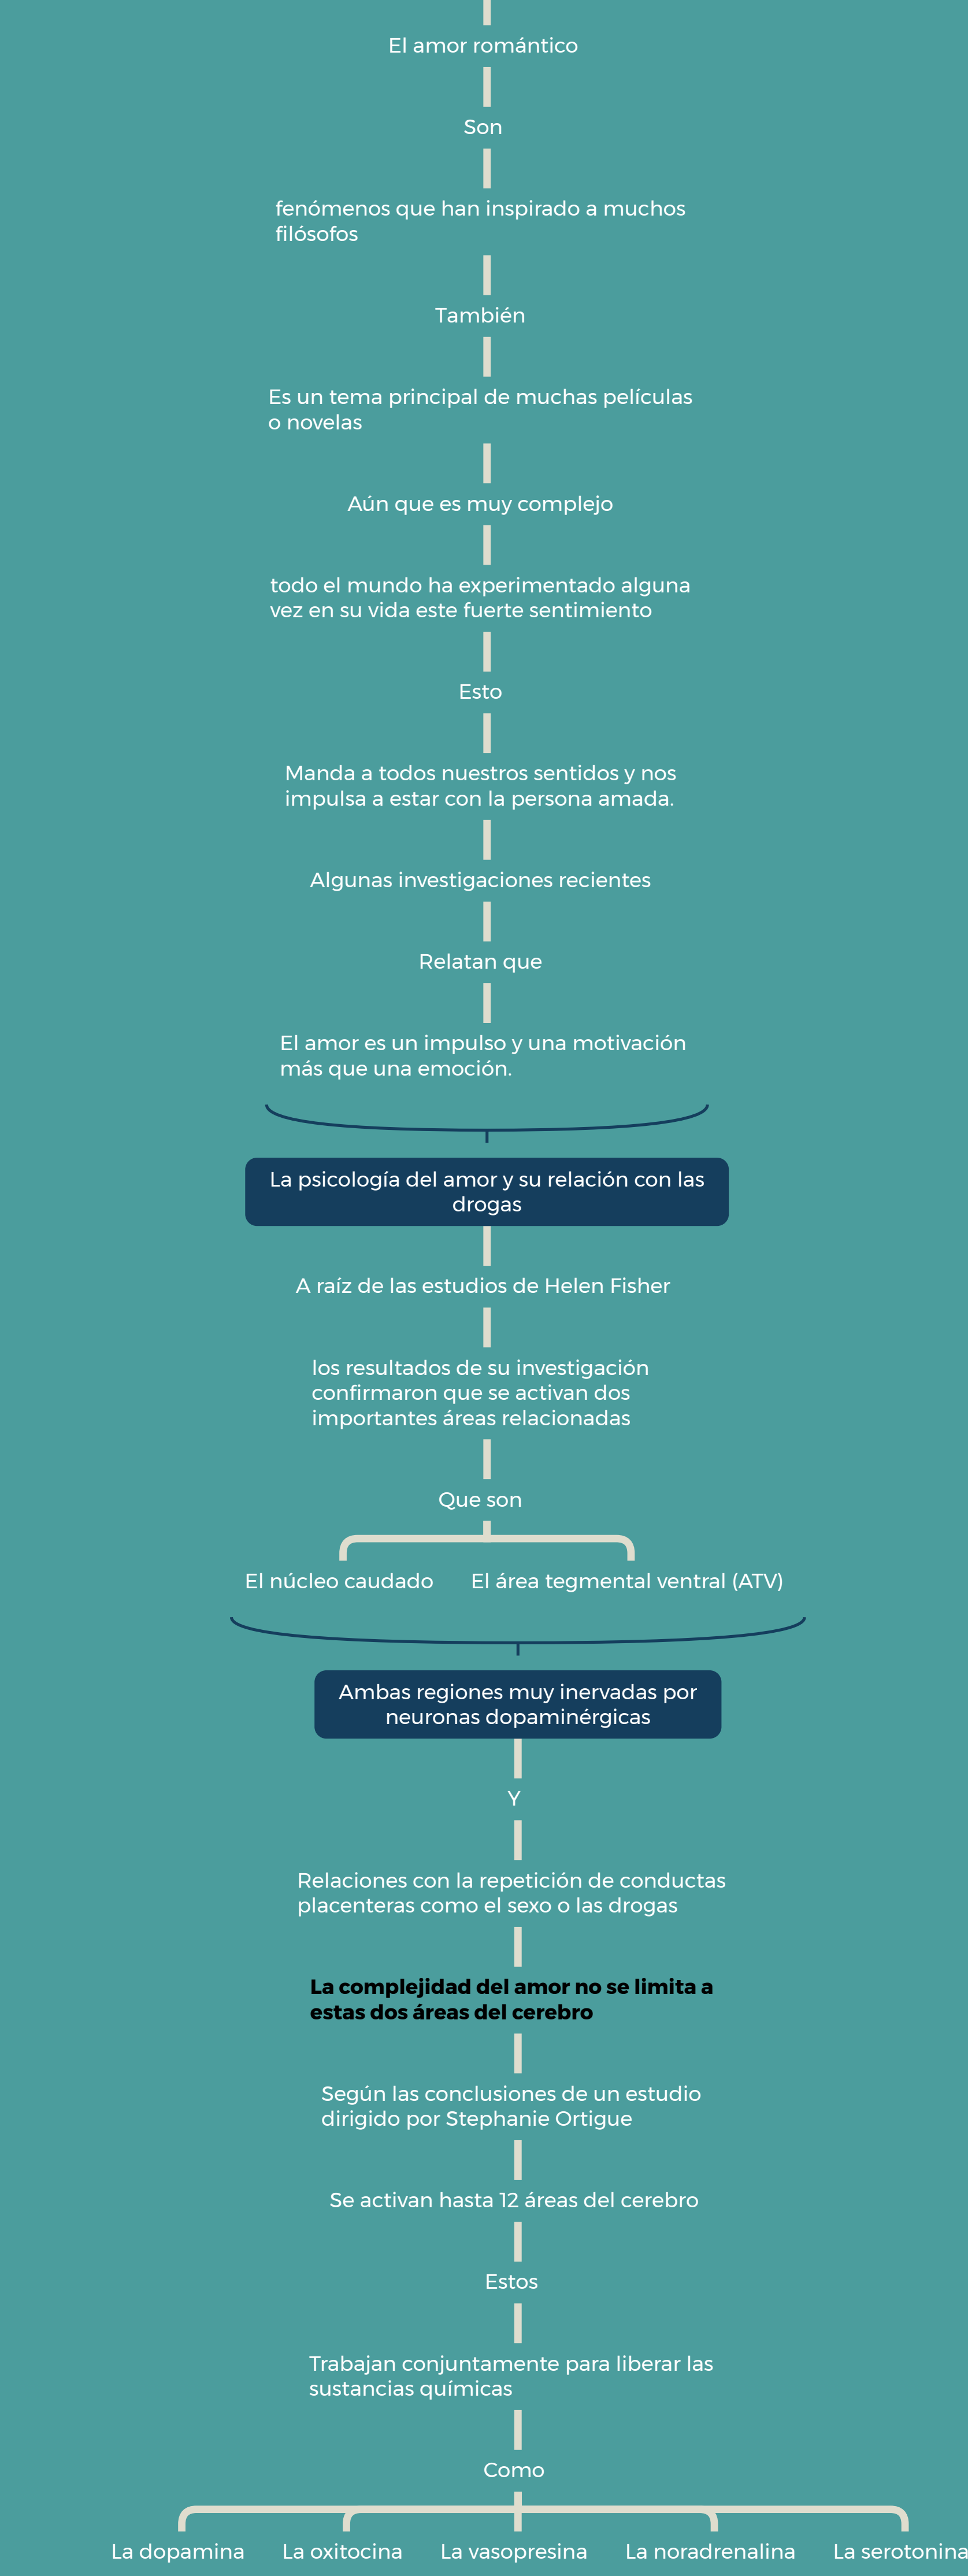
El amor romántico

Son

fenómenos que han inspirado a muchos filósofos

También

Es un tema principal de muchas películas o novelas

Aún que es muy complejo

todo el mundo ha experimentado alguna vez en su vida este fuerte sentimiento

Esto

Manda a todos nuestros sentidos y nos impulsa a estar con la persona amada.

Algunas investigaciones recientes

Relatan que

El amor es un impulso y una motivación más que una emoción.

La psicología del amor y su relación con las drogas

A raíz de las estudios de Helen Fisher

los resultados de su investigación confirmaron que se activan dos importantes áreas relacionadas

Que son

El núcleo caudado

El área tegmental ventral (ATV)

Ambas regiones muy inervadas por neuronas dopaminérgicas

Y

Relaciones con la repetición de conductas placenteras como el sexo o las drogas

La complejidad del amor no se limita a estas dos áreas del cerebro

Según las conclusiones de un estudio dirigido por Stephanie Ortigue

Se activan hasta 12 áreas del cerebro

Estos

Trabajan conjuntamente para liberar las sustancias químicas

Como

La dopamina

La oxitocina

La vasopresina

La noradrenalina

La serotonina